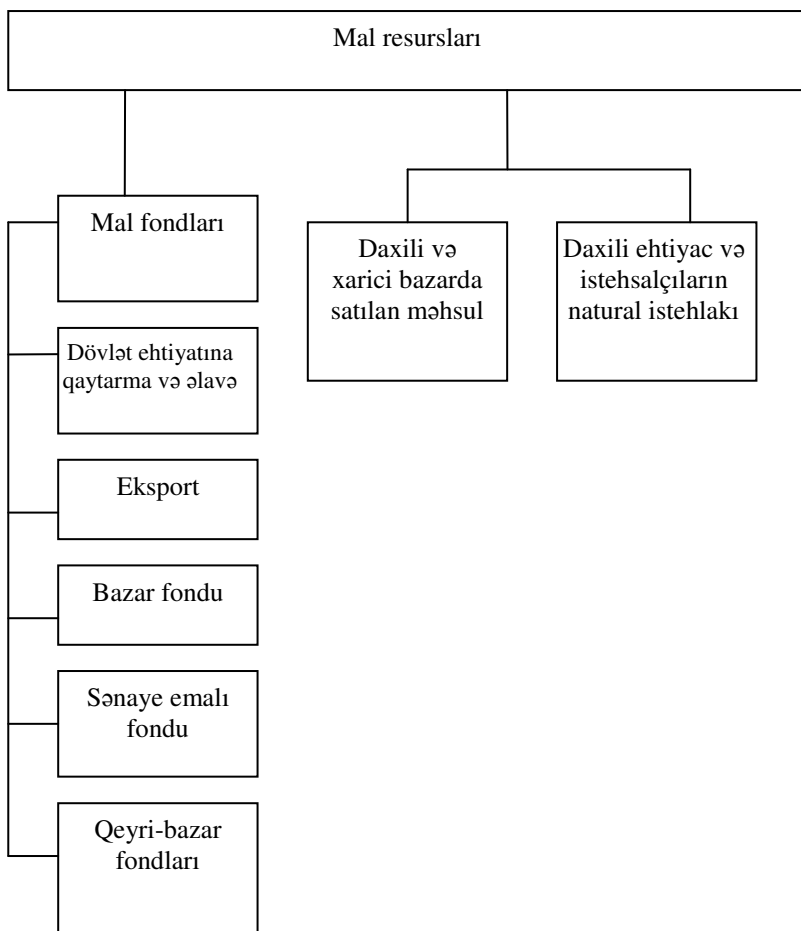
Mal resursları

Mal fondları

Daxili və xarici bazarda satılan məhsul

Daxili ehtiyac və istehsalçıların natural istehlakı

Dövlət ehtiyatına qaytarma və əlavə

Eksport

Bazar fondu

Sənaye emalı fondu

Qeyri-bazar fondları